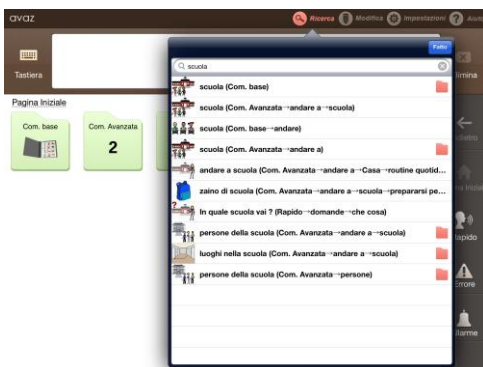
avaz

Ricerca Modifica Impostazioni Aiuto

Tastiera

Elimina

Pagina Iniziale

Com. base

Com. Avanzata

2

Fatto

scuola

scuola (Com. base)

scuola (Com. Avanzata→andare a→scuola)

scuola (Com. base→andare)

scuola (Com. Avanzata→andare a)

andare a scuola (Com. Avanzata→andare a→Casa→routine quotid...

zaino di scuola (Com. Avanzata→andare a→scuola→prepararsi pe...

In quale scuola vai ? (Rapido→domande→che cosa)

persone della scuola (Com. Avanzata→andare a→scuola)

luoghi nella scuola (Com. Avanzata→andare a→scuola)

persone della scuola (Com. Avanzata→persone)

Indietro

Pagina Iniziale

Rapido

Errore

Allarme